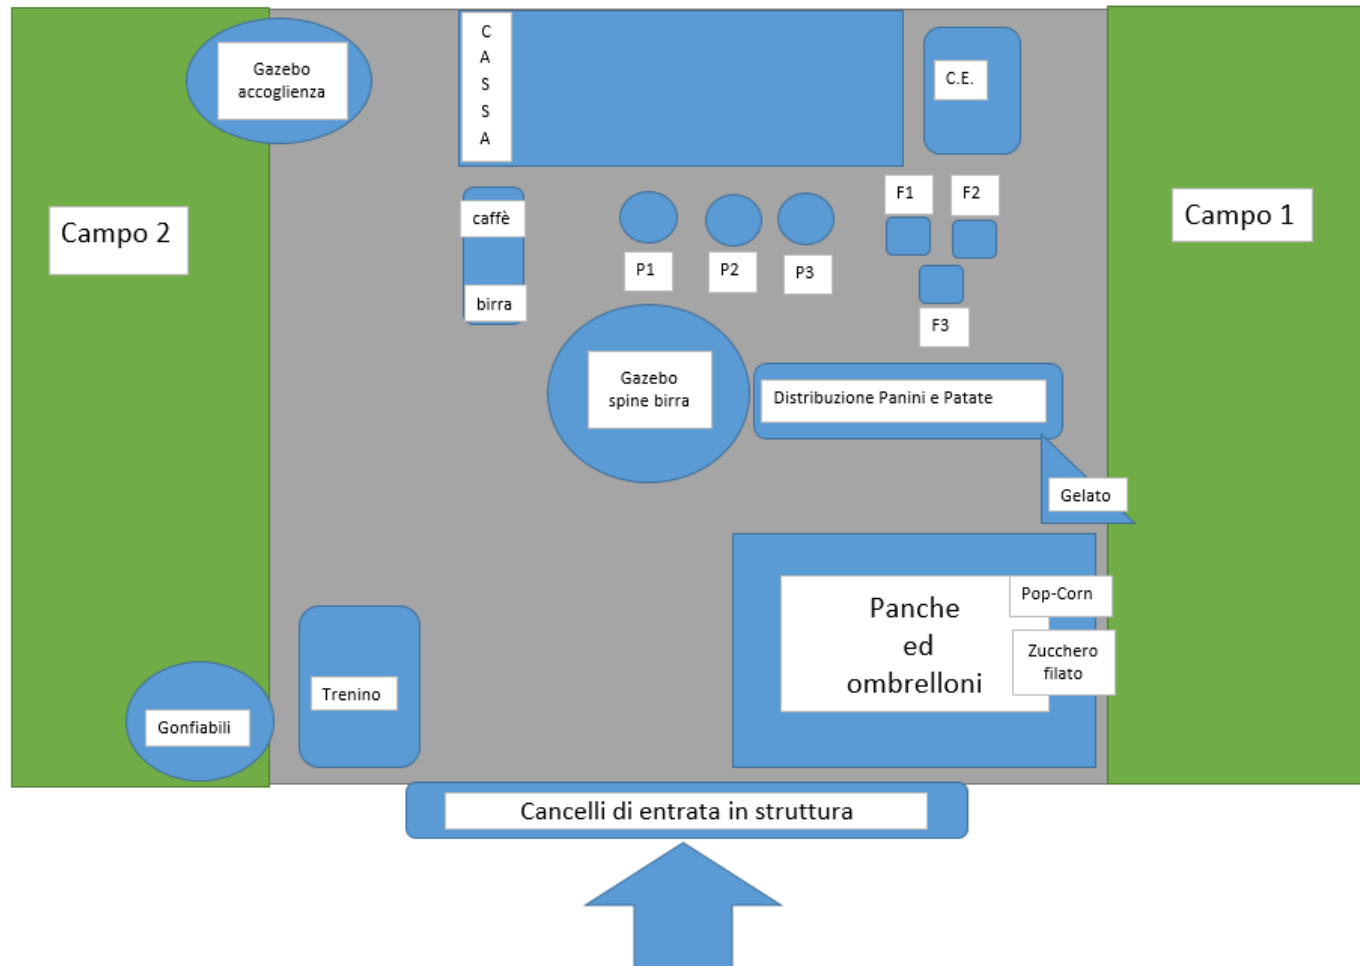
Gazebo accoglienza

C
A
S
S
A

C.E.

Campo 2

caffè

birra

P1

P2

P3

F1

F2

F3

Campo 1

Gazebo spine birra

Distribuzione Panini e Patate

Gelato

Panche ed ombrelloni

Pop-Corn

Zucchero filato

Trenino

Gonfiabili

Cancelli di entrata in struttura